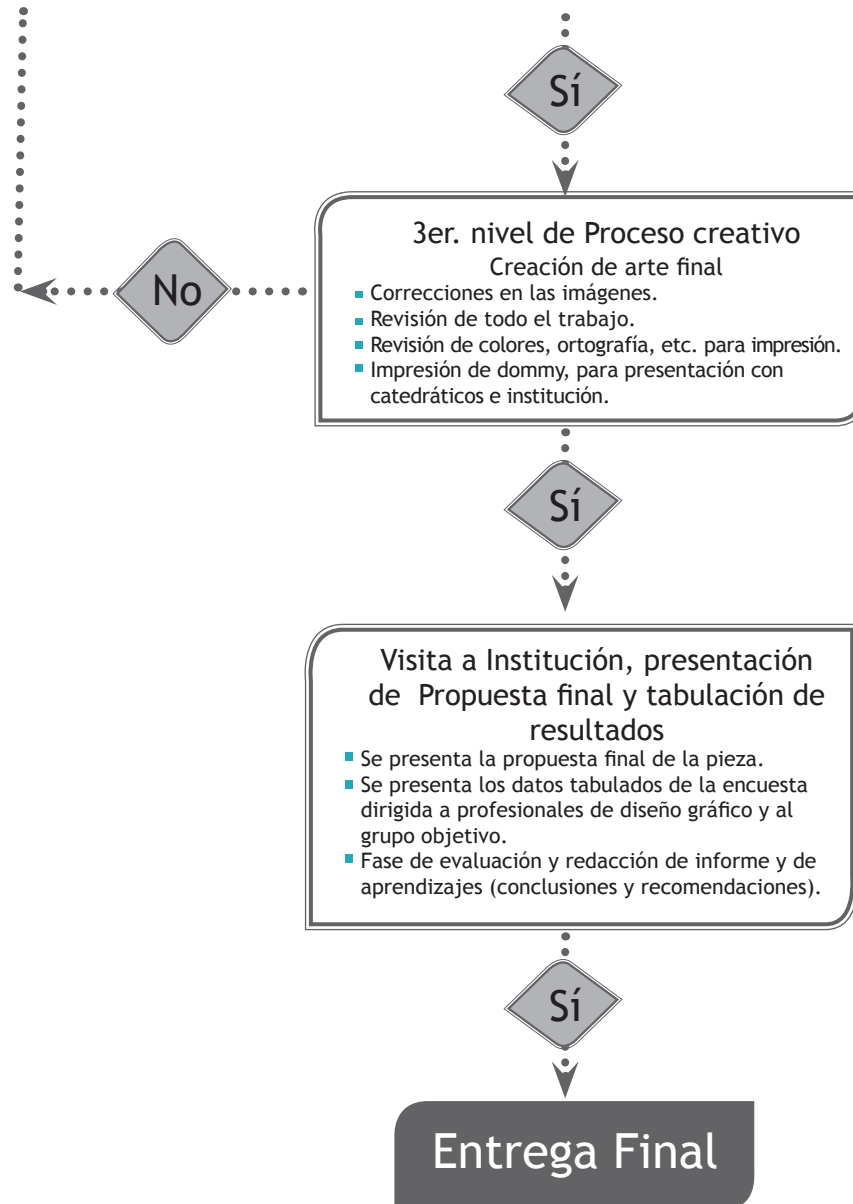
Sí

No

3er. nivel de Proceso creativo
Creación de arte final

- Correcciones en las imágenes.
- Revisión de todo el trabajo.
- Revisión de colores, ortografía, etc. para impresión.
- Impresión de dommy, para presentación con catedráticos e institución.

Sí

Visita a Institución, presentación de Propuesta final y tabulación de resultados

- Se presenta la propuesta final de la pieza.
- Se presenta los datos tabulados de la encuesta dirigida a profesionales de diseño gráfico y al grupo objetivo.
- Fase de evaluación y redacción de informe y de aprendizajes (conclusiones y recomendaciones).

Sí

Entrega Final